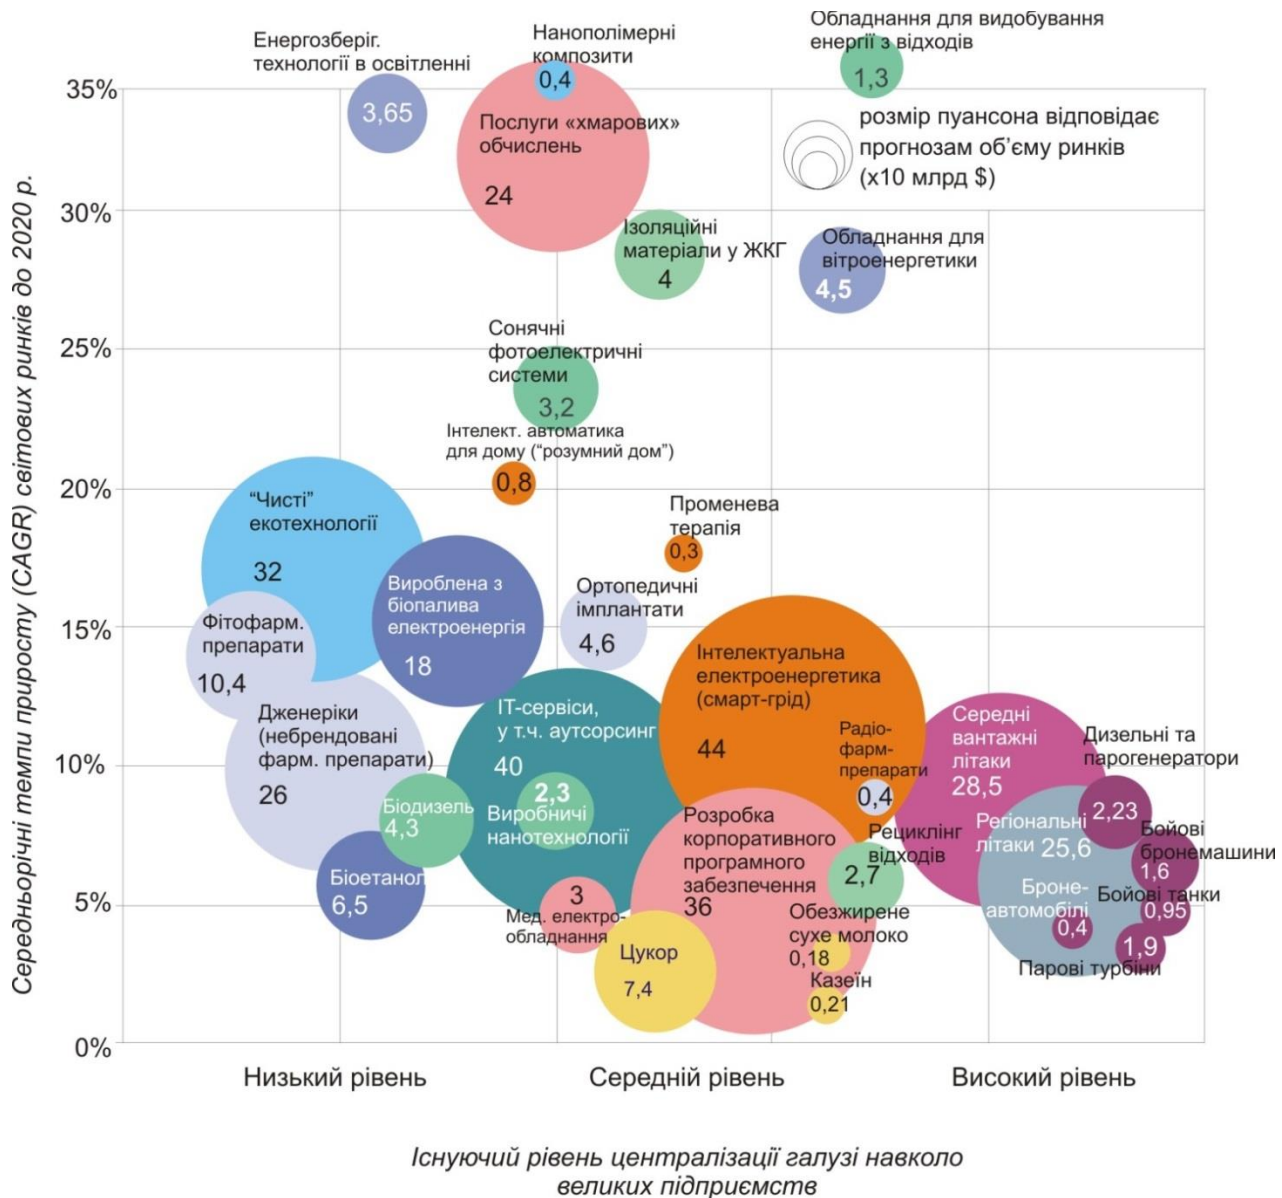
Енергозберіг. технології в освітленні
3,65

Нанополімерні композити
0,4

Обладнання для видобування енергії з відходів
1,3

розмір пуансона відповідає прогнозам об'єму ринків (х10 млрд $)

Послуги «хмарових» обчислень
24

Ізоляційні матеріали у ЖКГ
4

Обладнання для вітроенергетики
4,5

Сонячні фотоелектричні системи
3,2

Інтелект. автоматика для дому ("розумний дом")
0,8

Променева терапія
0,3

"Чисті" екотехнології
32

Вироблена з біопалива електроенергія
18

Ортопедичні імплантати
4,6

Фітофарм. препарати
10,4

Інтелектуальна електроенергетика (смарт-грід)
44

IT-сервіси, у т.ч. аутсорсинг
40

Дженеріки (небрендовані фарм. препарати)
26

Радіо-фарм-препарати
0,4

Середні вантажні літаки
28,5

Дизельні та парогенератори
2,23

2,3
Виробничі нанотехнології

Біодизель
4,3

Розробка корпоративного програмного забезпечення
36

Рециклінг відходів
2,7

Регіональні літаки 25,6

Бойові бронемашини
1,6

Біоетанол
6,5

3
Мед. електро-обладнання

Обезжирене сухе молоко
0,18

Броне-автомобілі
0,4

Бойові танки
0,95

Цукор
7,4

Казеїн
0,21

1,9
Парові турбіни

35%
30%
25%
20%
15%
10%
5%
0%

Середньорічні темпи приросту (CAGR) світових ринків до 2020 р.

Низький рівень
Середній рівень
Високий рівень

Існуючий рівень централізації галузі навколо великих підприємств